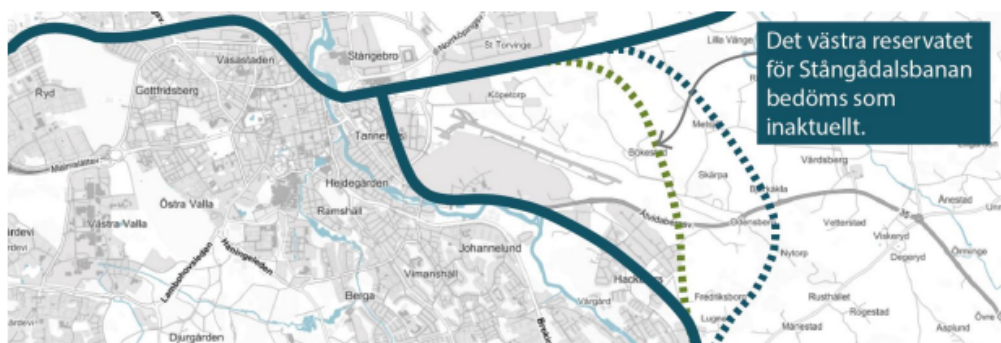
Det västra reservatet för Stångådalsbanan bedöms som inaktuellt.

Vasastaden
Stångebro
St Torvinge
Lille Vänge
Ryd
Gottfridsberg
Köpetorp
Tannefors
Malmslätten
Östra Valla
Heidegården
Bokeslund
Skärpa
Västra Valla
Ramshäll
Vårdsberg
Johannelund
Ånestad
Vimanshäll
Vettersdal
Viskeryd
Berga
Nytorp
Degeryd
Hackefors
Fredriksborg
Rusthåller
Lugnet
Mårestad
Rogestad
Djurgården
Asplund
Vårgård
Lamborssonsleden
Haningeleden
Kvinnebyleden
Odenssberg
Melby
Bankebo
Örnsberg
rdevi